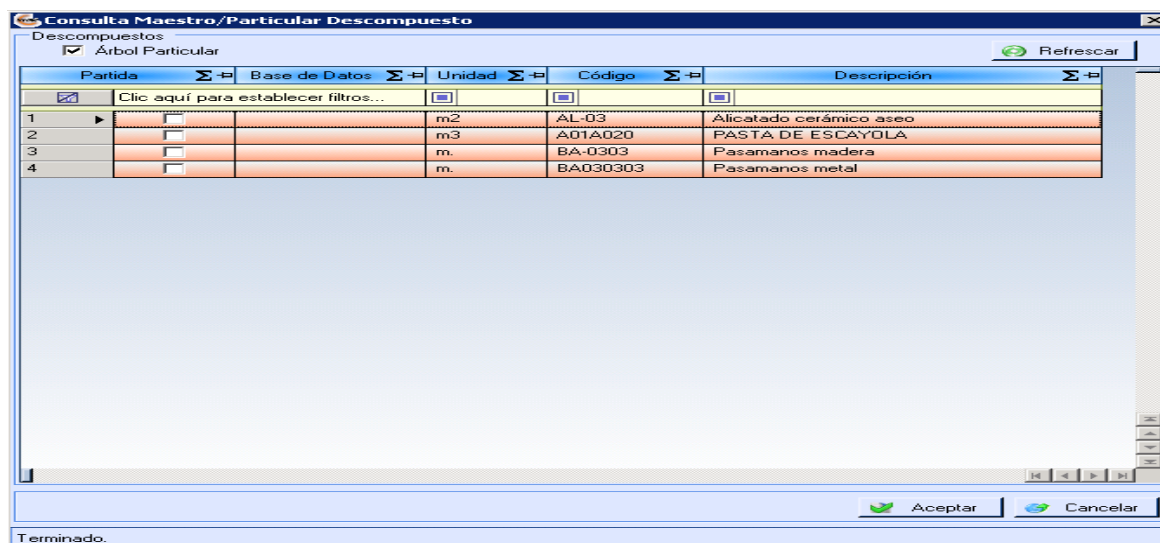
Consulta Maestro/Particular Descompuesto

Descompuestos
Árbol Particular

Refrescar

| | Partida | Base de Datos | Unidad | Código | Descripción |
|---|---|---|---|---|---|
| | Clic aquí para establecer filtros... | | | | |
| 1 | | | m2 | AL-03 | Alicatado cerámico aseo |
| 2 | | | m3 | A01A020 | PASTA DE ESCAYOLA |
| 3 | | | m. | BA-0303 | Pasamanos madera |
| 4 | | | m. | BA030303 | Pasamanos metal |

Aceptar
Cancelar

Terminado.